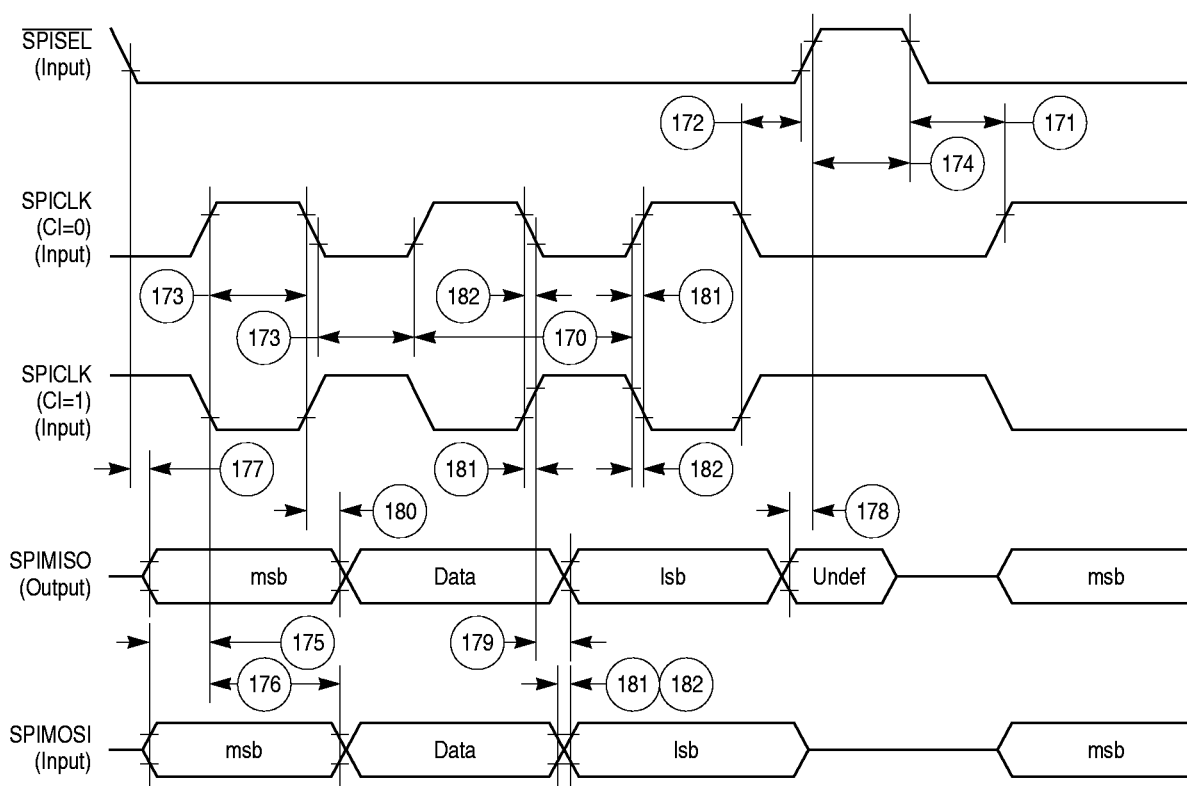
$\overline{SPISEL}$
(Input)

172

171

174

SPICLK
(CI=0)
(Input)

173

182

181

173

170

SPICLK
(CI=1)
(Input)

177

181

182

180

178

SPIMISO
(Output)

msb

Data

lsb

Undef

msb

175

179

176

181

182

SPIMOSI
(Input)

msb

Data

lsb

msb